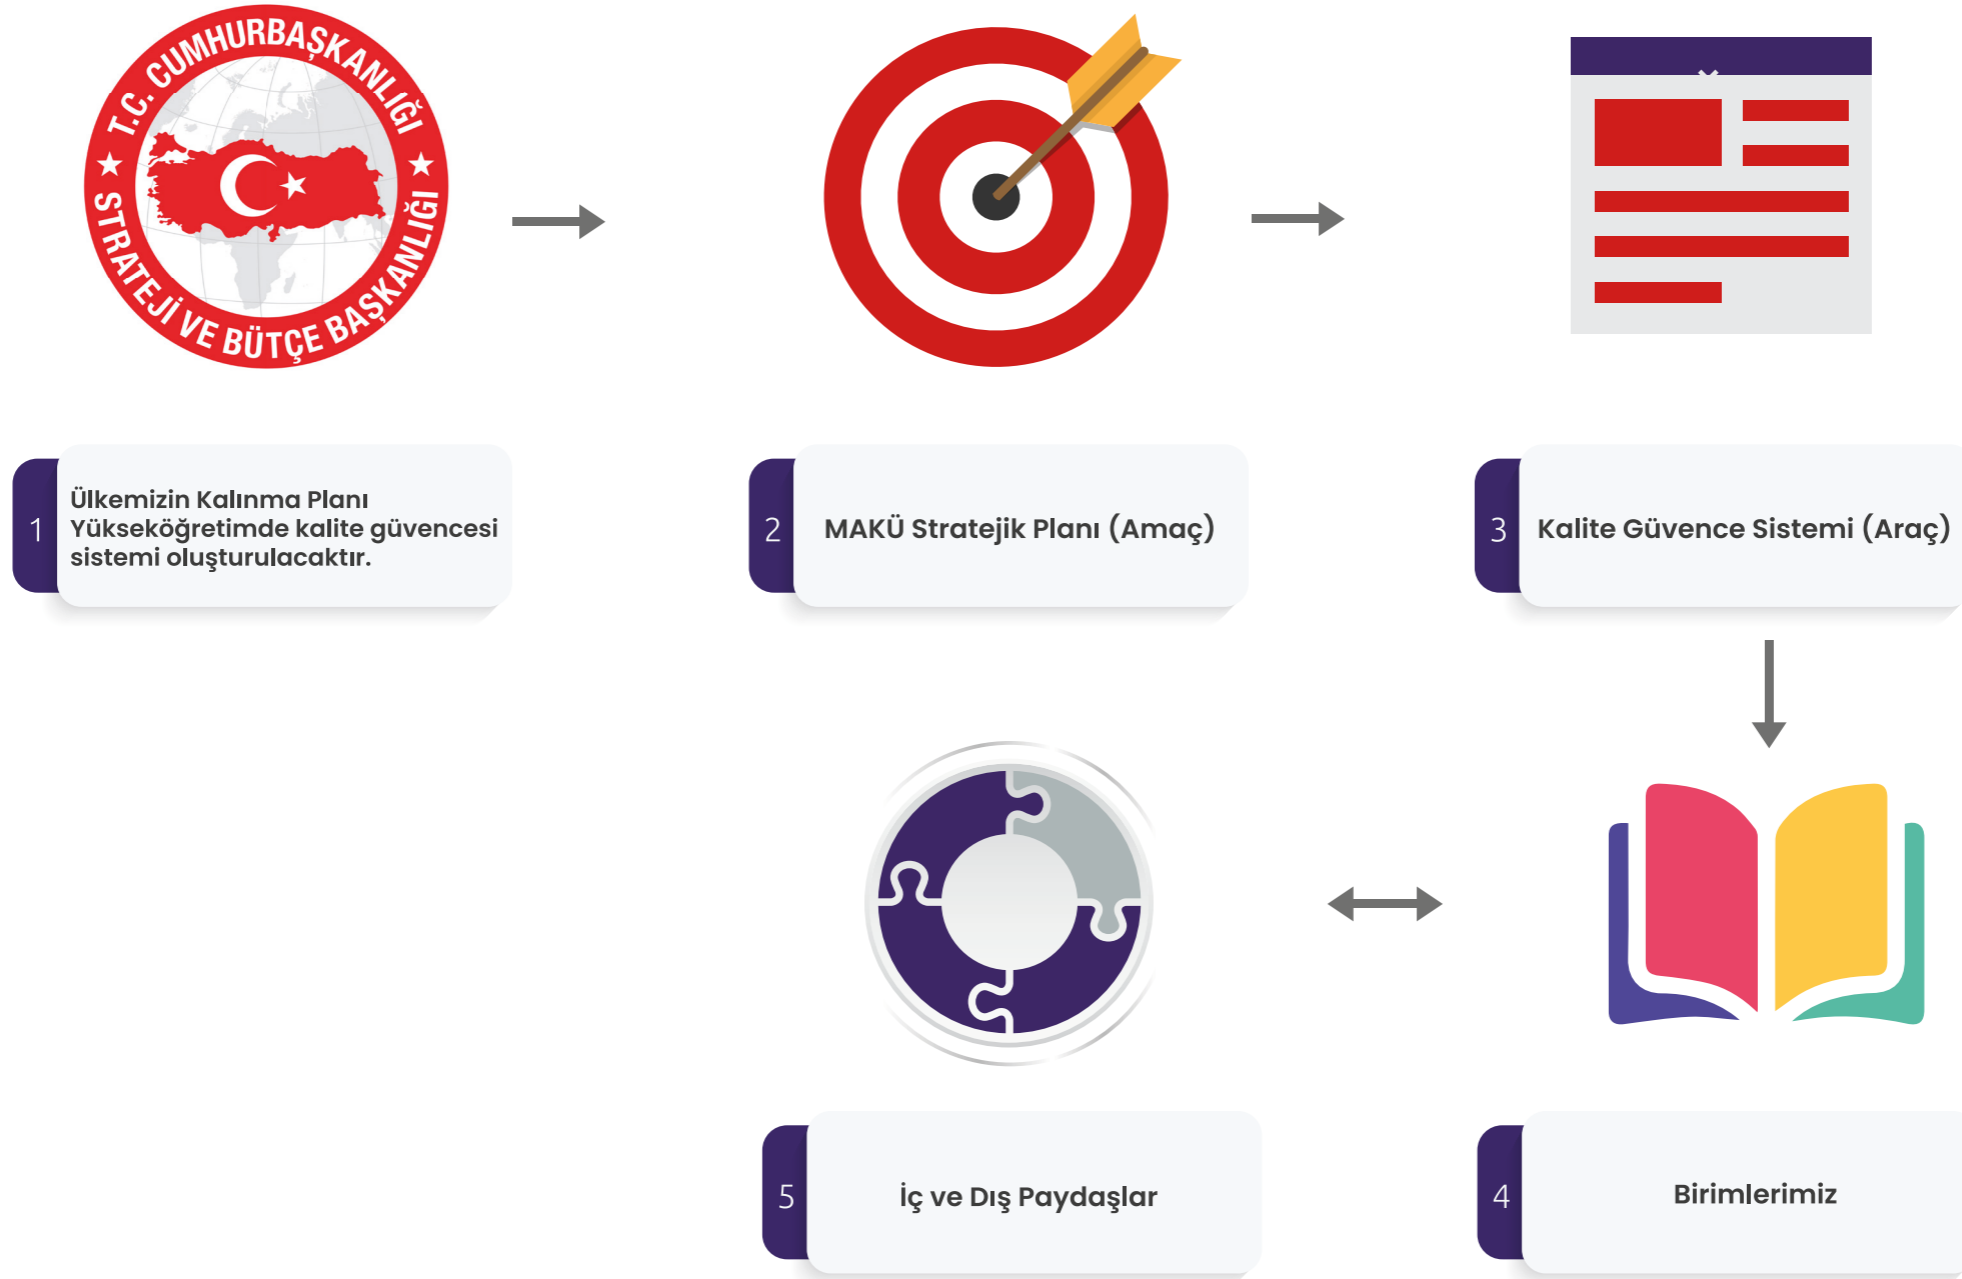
T.C. CUMHURBAŞKANLIĞI
STRATEJİ VE BÜTÇE BAŞKANLIĞI

1 Ülkemizin Kalınma Planı Yükseköğretimde kalite güvencesi sistemi oluşturulacaktır.

2 MAKÜ Stratejik Planı (Amaç)

3 Kalite Güvence Sistemi (Araç)

5 İç ve Dış Paydaşlar

4 Birimlerimiz